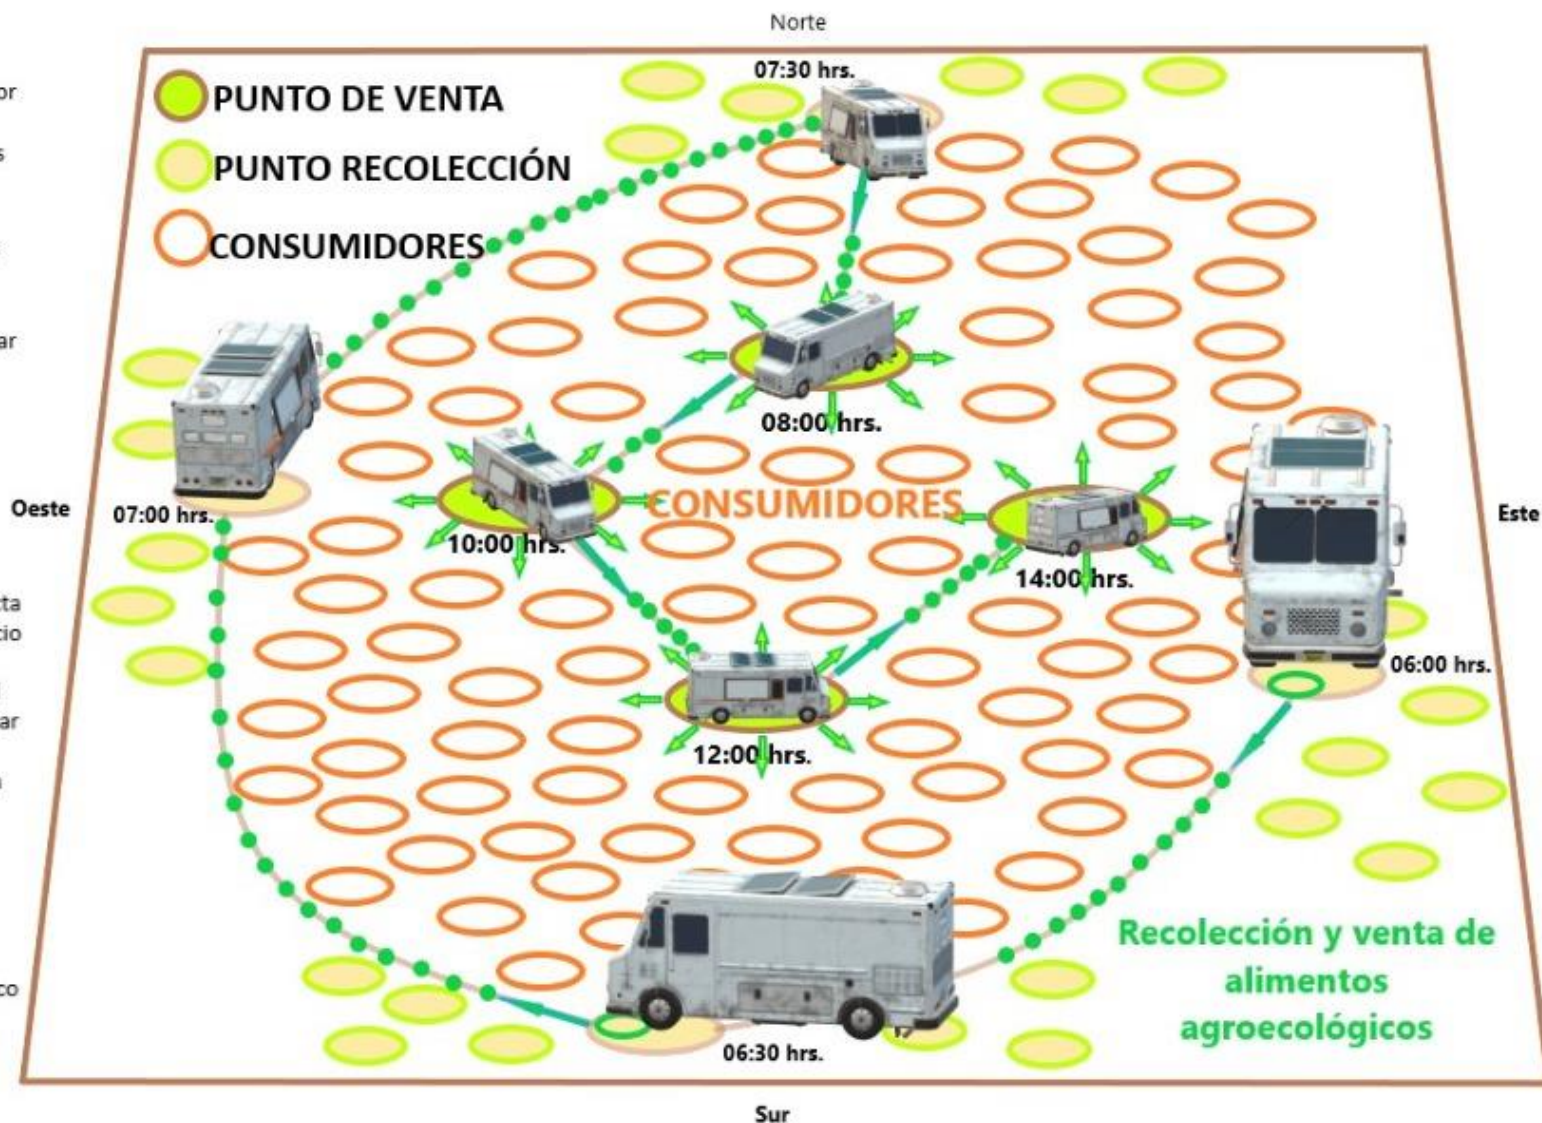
Norte

PUNTO DE VENTA

PUNTO RECOLECCIÓN

CONSUMIDORES

07:30 hrs.

08:00 hrs.

07:00 hrs.

Oeste

10:00 hrs.

CONSUMIDORES

14:00 hrs.

Este

06:00 hrs.

12:00 hrs.

Recolección y venta de alimentos agroecológicos

06:30 hrs.

Sur